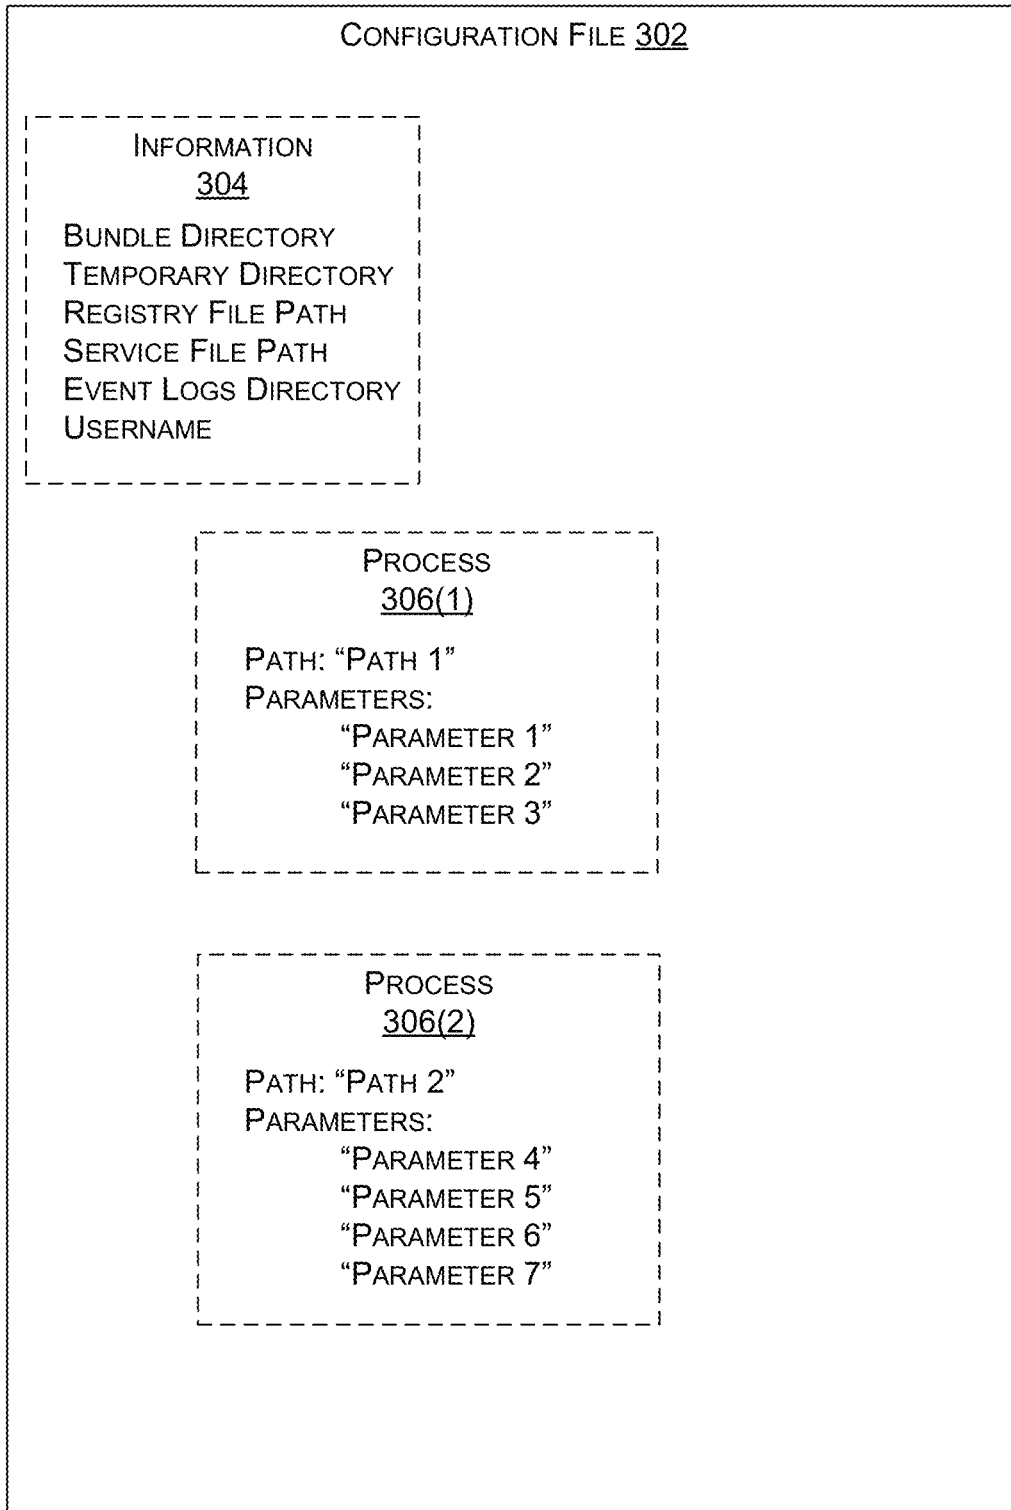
Configuration File 302

Information
304
Bundle Directory
Temporary Directory
Registry File Path
Service File Path
Event Logs Directory
Username

Process
306(1)
Path: “Path 1”
Parameters:
“Parameter 1”
“Parameter 2”
“Parameter 3”

Process
306(2)
Path: “Path 2”
Parameters:
“Parameter 4”
“Parameter 5”
“Parameter 6”
“Parameter 7”